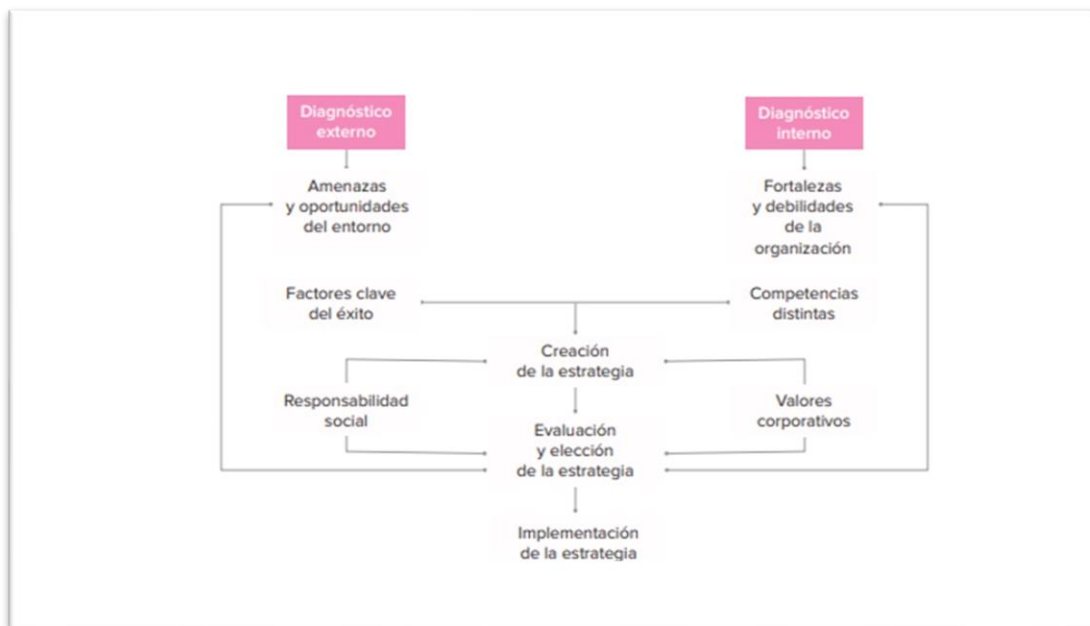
Diagnóstico externo

Diagnóstico interno

Amenazas y oportunidades del entorno

Fortalezas y debilidades de la organización

Factores clave del éxito

Competencias distintas

Creación de la estrategia

Responsabilidad social

Valores corporativos

Evaluación y elección de la estrategia

Implementación de la estrategia